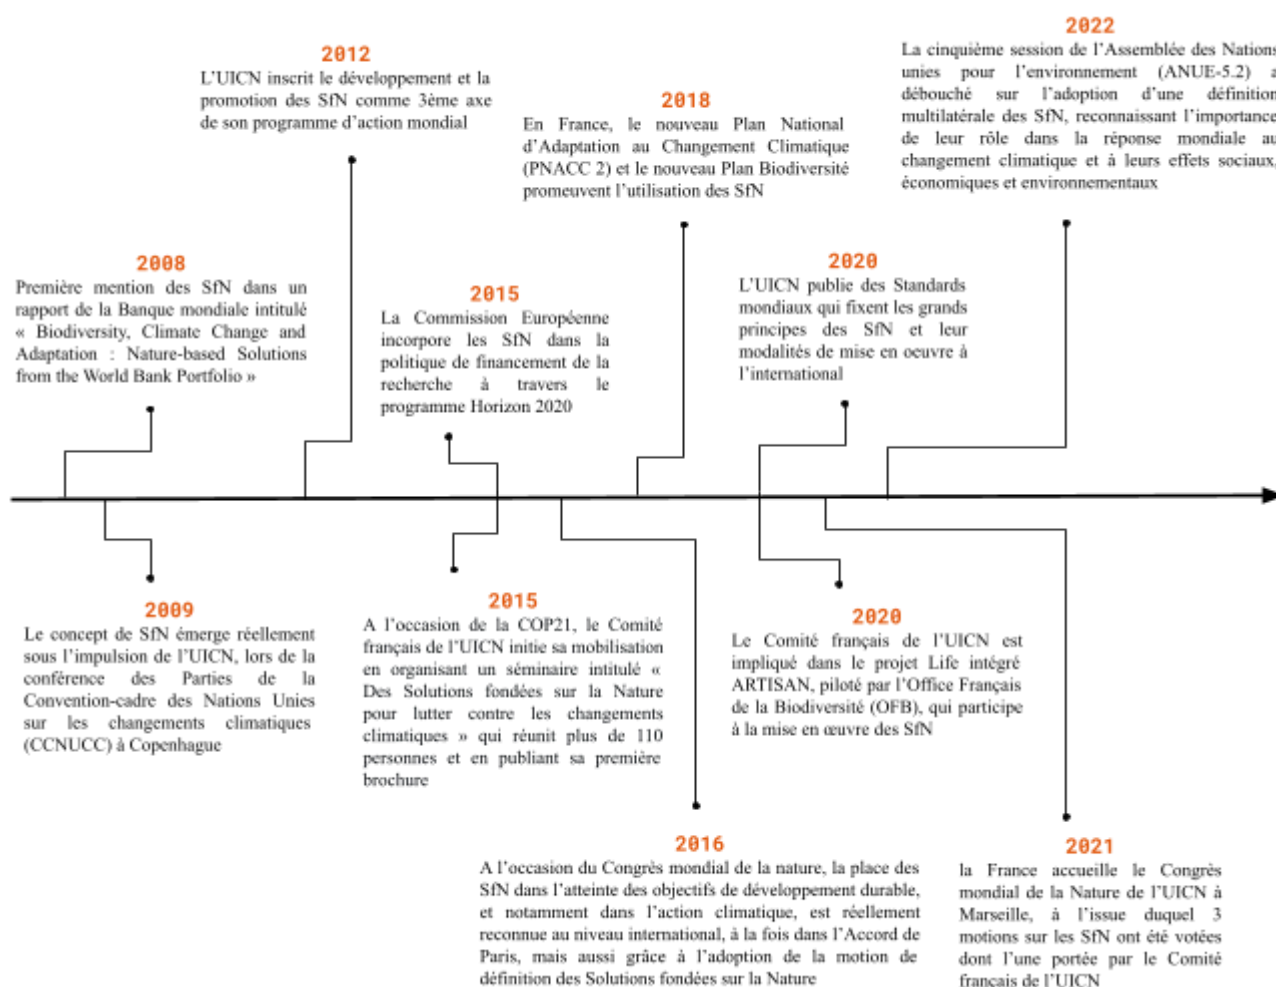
2008
Première mention des SfN dans un rapport de la Banque mondiale intitulé « Biodiversity, Climate Change and Adaptation : Nature-based Solutions from the World Bank Portfolio »

2012
L'UICN inscrit le développement et la promotion des SfN comme 3ème axe de son programme d'action mondial

2015
La Commission Européenne incorpore les SfN dans la politique de financement de la recherche à travers le programme Horizon 2020

2018
En France, le nouveau Plan National d'Adaptation au Changement Climatique (PNACC 2) et le nouveau Plan Biodiversité promeuvent l'utilisation des SfN

2020
L'UICN publie des Standards mondiaux qui fixent les grands principes des SfN et leur modalités de mise en oeuvre à l'international

2022
La cinquième session de l'Assemblée des Nation unies pour l'environnement (ANUE-5.2) a débouché sur l'adoption d'une définition multilatérale des SfN, reconnaissant l'importance de leur rôle dans la réponse mondiale au changement climatique et à leurs effets sociaux, économiques et environnementaux

2009
Le concept de SfN émerge réellement sous l'impulsion de l'UICN, lors de la conférence des Parties de la Convention-cadre des Nations Unies sur les changements climatiques (CCNUCC) à Copenhague

2015
A l'occasion de la COP21, le Comité français de l'UICN initie sa mobilisation en organisant un séminaire intitulé « Des Solutions fondées sur la Nature pour lutter contre les changements climatiques » qui réunit plus de 110 personnes et en publiant sa première brochure

2020
Le Comité français de l'UICN est impliqué dans le projet Life intégré ARTISAN, piloté par l'Office Français de la Biodiversité (OFB), qui participe à la mise en œuvre des SfN

2016
A l'occasion du Congrès mondial de la nature, la place des SfN dans l'atteinte des objectifs de développement durable, et notamment dans l'action climatique, est réellement reconnue au niveau international, à la fois dans l'Accord de Paris, mais aussi grâce à l'adoption de la motion de définition des Solutions fondées sur la Nature

2021
la France accueille le Congrès mondial de la Nature de l'UICN à Marseille, à l'issue duquel 3 motions sur les SfN ont été votées dont l'une portée par le Comité français de l'UICN